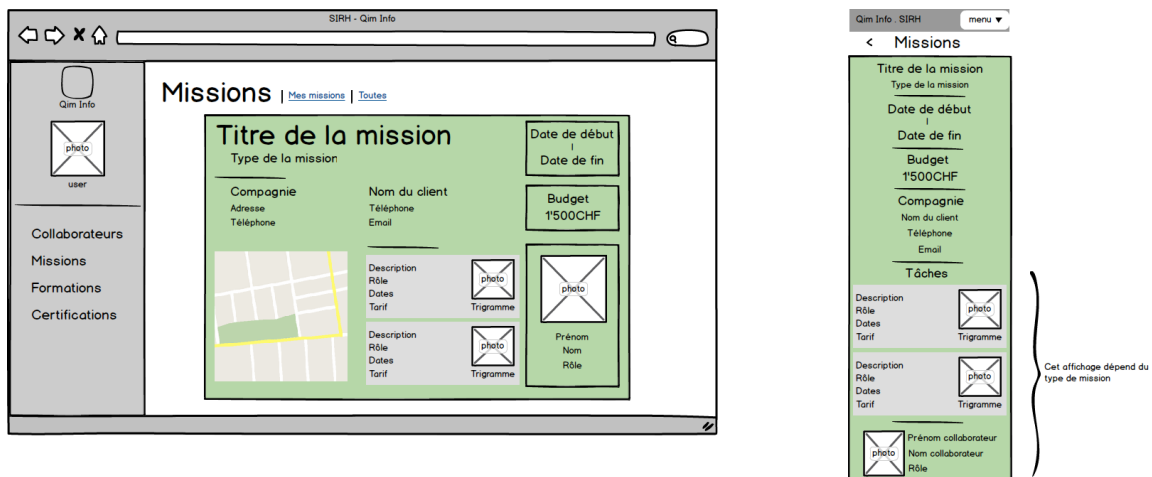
SIRH - Qim Info

Qim Info

photo

user

Collaborateurs
Missions
Formations
Certifications

Missions | Mes missions | Toutes

Titre de la mission
Type de la mission

Date de début
|
Date de fin

Budget
1'500CHF

Compagnie
Adresse
Téléphone

Nom du client
Téléphone
Email

Description
Rôle
Dates
Tarif

photo
Trigramme

Description
Rôle
Dates
Tarif

photo
Trigramme

photo

Prénom
Nom
Rôle

Qim Info . SIRH
menu ▼

< Missions

Titre de la mission
Type de la mission

Date de début
|
Date de fin

Budget
1'500CHF

Compagnie
Nom du client
Téléphone
Email

Tâches

Description
Rôle
Dates
Tarif

photo
Trigramme

Description
Rôle
Dates
Tarif

photo
Trigramme

photo
Prénom collaborateur
Nom collaborateur
Rôle

Cet affichage dépend du type de mission